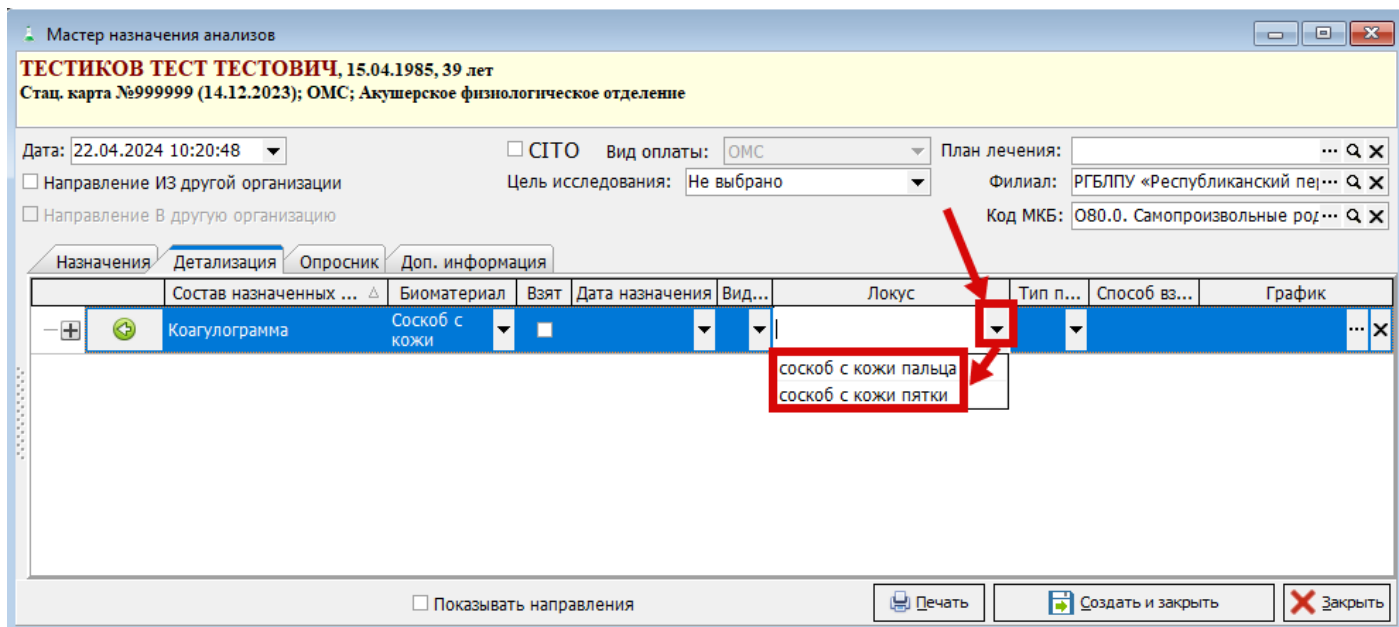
Мастер назначения анализов

ТЕСТИКОВ ТЕСТ ТЕСТОВИЧ, 15.04.1985, 39 лет
Стац. карта №999999 (14.12.2023); ОМС; Акушерское физиологическое отделение

Дата: 22.04.2024 10:20:48
CITO
Вид оплаты: ОМС
План лечения:
Направление ИЗ другой организации
Цель исследования: Не выбрано
Филиал: РГБЛПУ «Республиканский пер
Направление В другую организацию
Код МКБ: O80.0. Самопроизвольные род

Назначения | Детализация | Опросник | Доп. информация

| | Состав назначенных ... | Биоматериал | Взят | Дата назначения | Вид... | Локус | Тип п... | Способ вз... | График |
|---|---|---|---|---|---|---|---|---|---|
| | Коагулограмма | Соскоб с кожи | | | | | | | |

соскоб с кожи пальца
соскоб с кожи пятки

Показывать направления
Печать
Создать и закрыть
Закрыть